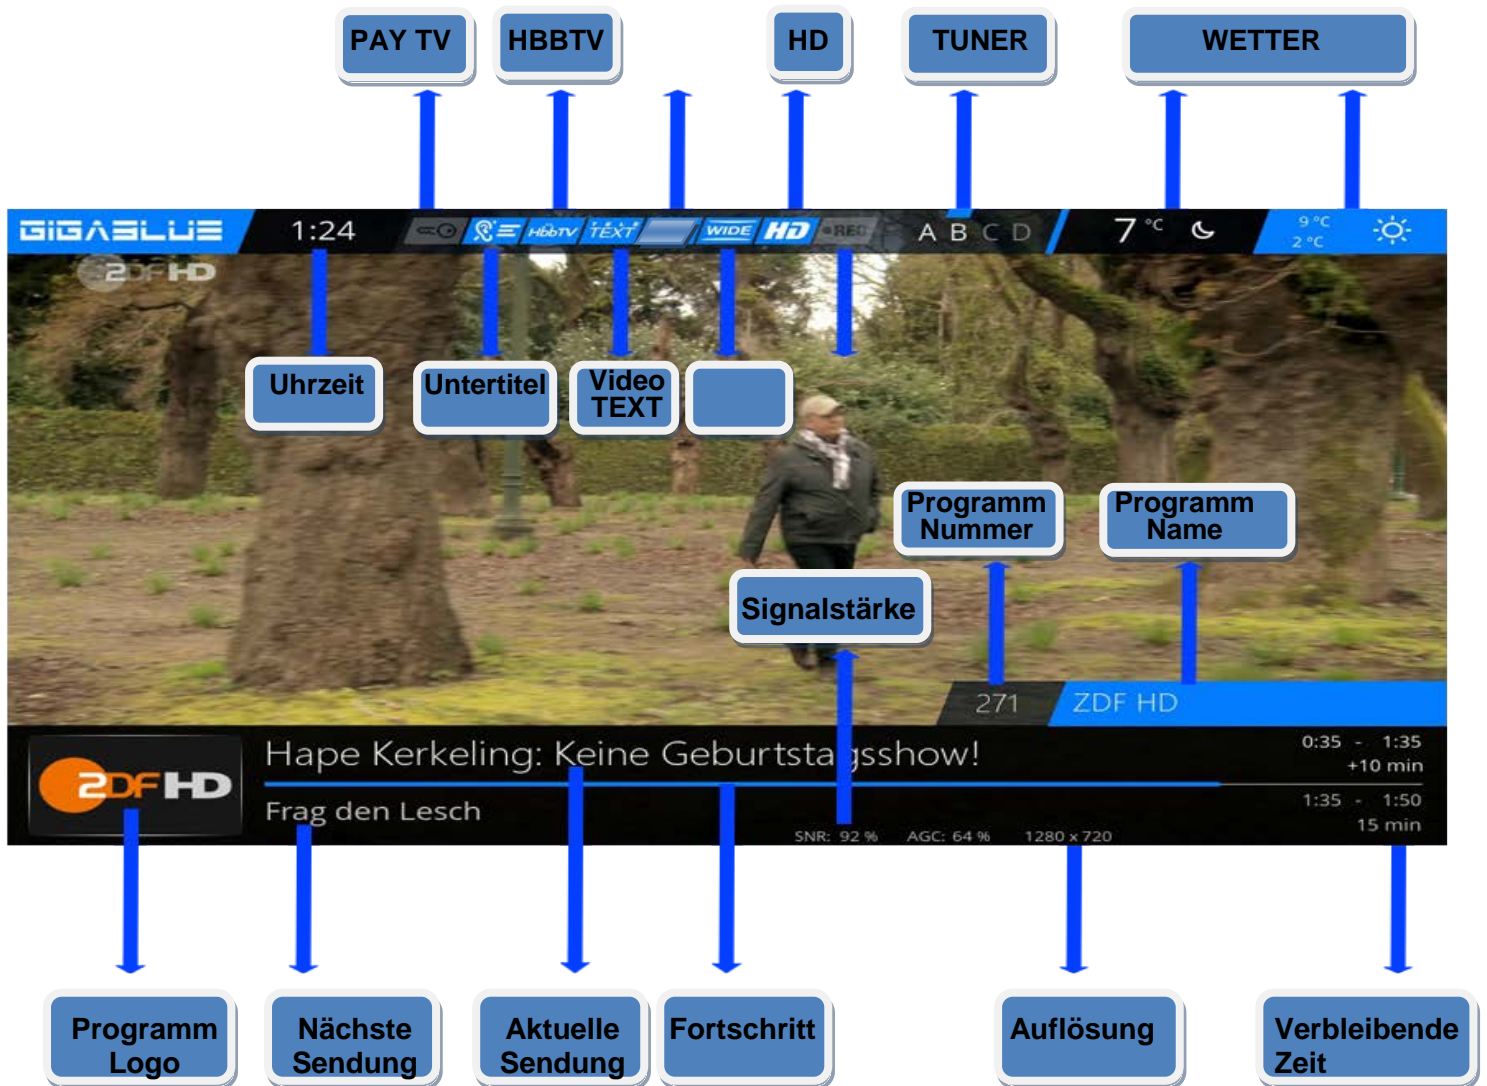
PAY TV
HBBTV
HD
TUNER
WETTER

GIGABLUE
1:24
HbbTV TEXT WIDE HD REC
A B C D
7 °C
9 °C
2 °C

2DF HD

Uhrzeit
Untertitel
Video TEXT

Programm Nummer
Programm Name
Signalstärke

271
ZDF HD

2DF HD
Hape Kerkeling: Keine Geburtsta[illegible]gsshow!
Frag den Lesch
0:35 - 1:35
+10 min
1:35 - 1:50
15 min
SNR: 92 % AGC: 64 % 1280 x 720

Programm Logo
Nächste Sendung
Aktuelle Sendung
Fortschritt
Auflösung
Verbleibende Zeit